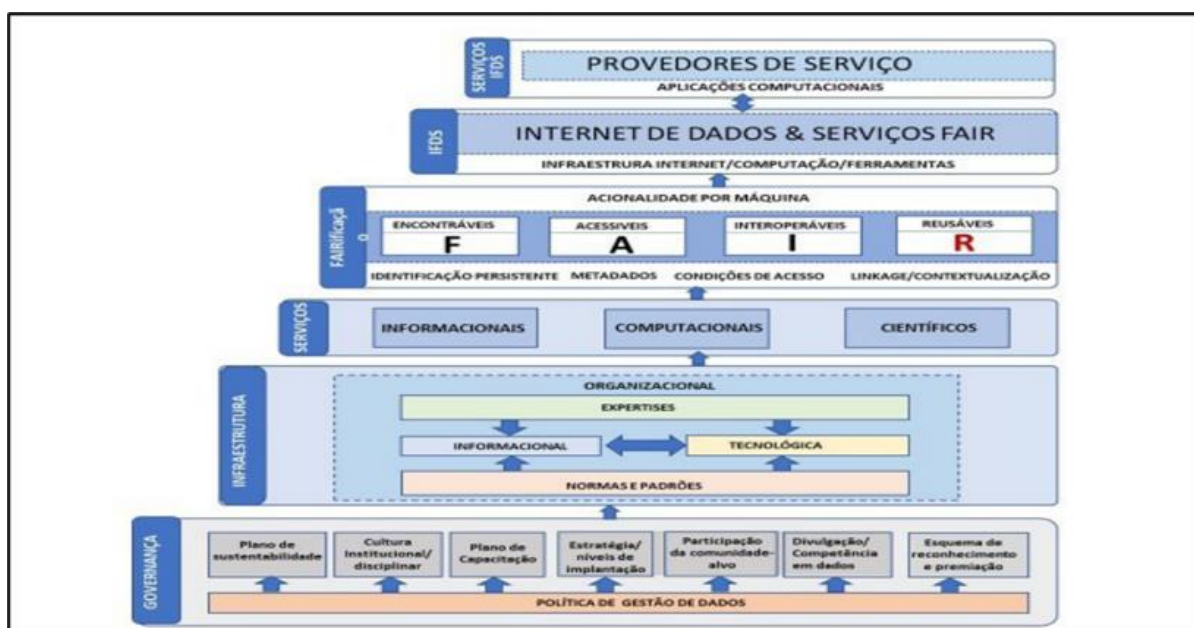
SERVIÇOS IFDS

PROVEDORES DE SERVIÇO

APLICAÇÕES COMPUTACIONAIS

IFDS

INTERNET DE DADOS & SERVIÇOS FAIR

INFRAESTRUTURA INTERNET/COMPUTAÇÃO/FERRAMENTAS

FAIRificação

ACIONALIDADE POR MÁQUINA

| ENCONTRÁVEIS | ACESSÍVEIS | INTEROPERÁVEIS | REUSÁVEIS |
|---|---|---|---|
| F | A | I | R |

IDENTIFICAÇÃO PERSISTENTE METADADOS CONDIÇÕES DE ACESSO LINKAGE/CONTEXTUALIZAÇÃO

SERVIÇOS

INFORMACIONAIS COMPUTACIONAIS CIENTÍFICOS

INFRAESTRUTURA

ORGANIZACIONAL

EXPERTISES

INFORMACIONAL TECNOLÓGICA

NORMAS E PADRÕES

GOVERNANÇA

Plano de sustentabilidade

Cultura Institucional/ disciplinar

Plano de Capacitação

Estratégia/ níveis de implantação

Participação da comunidade-alvo

Divulgação/ Competência em dados

Esquema de reconhecimento e premiação

POLÍTICA DE GESTÃO DE DADOS